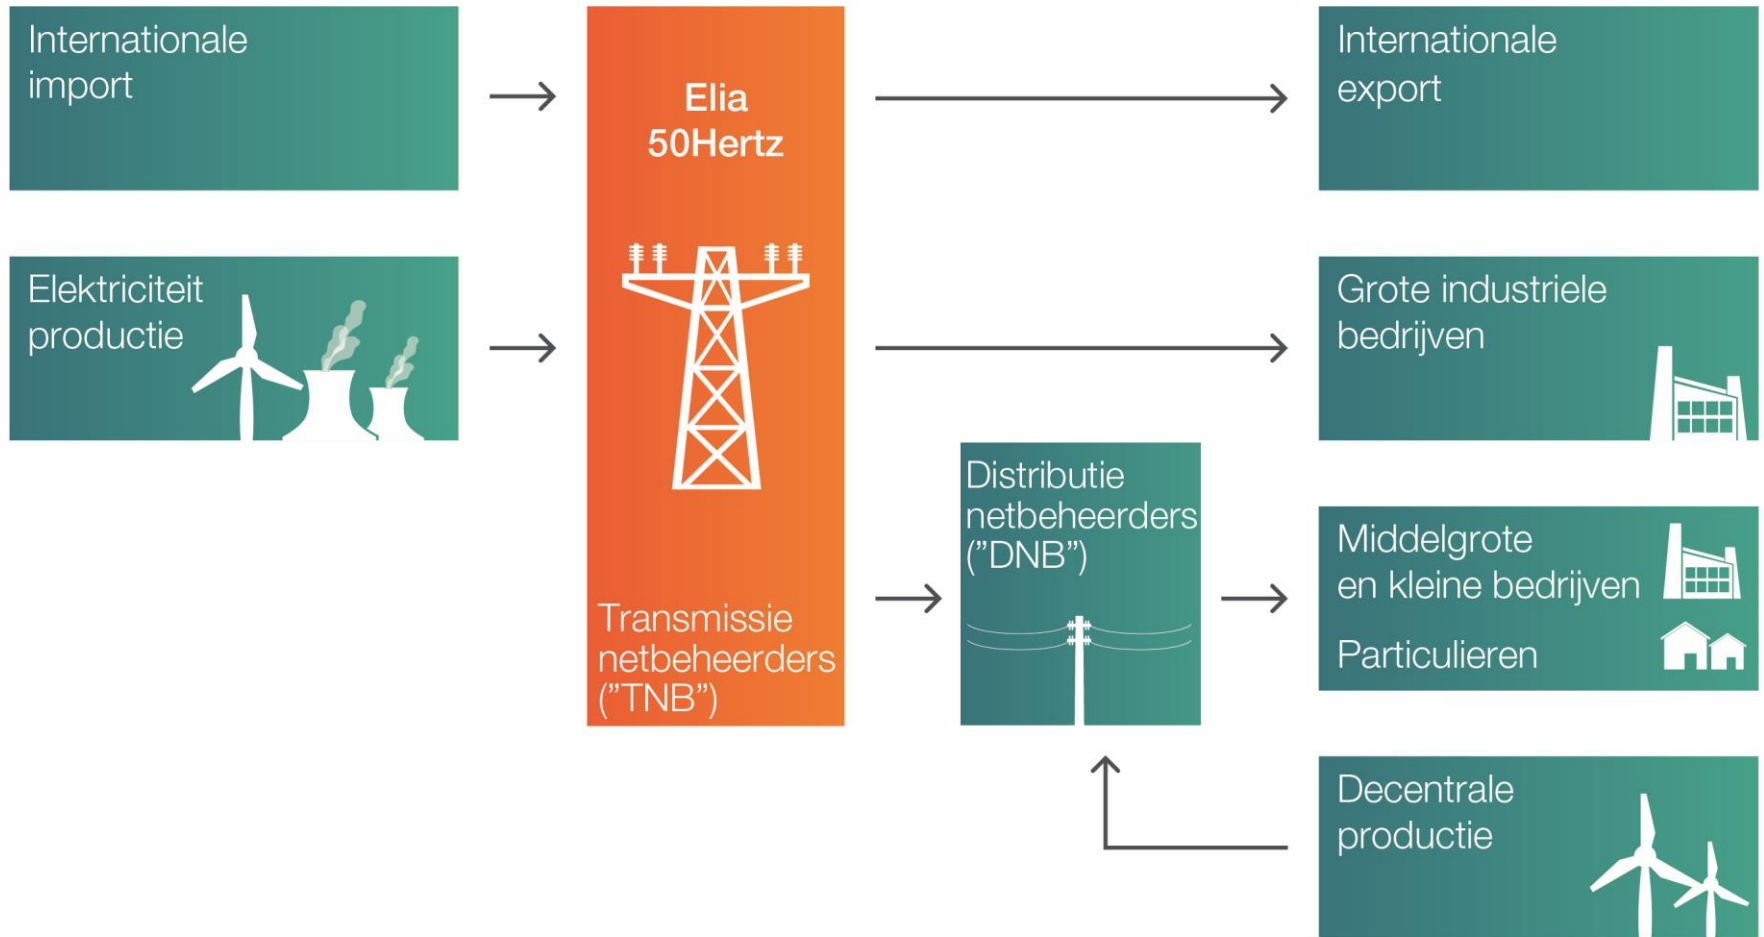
Internationale import

Elektriciteit productie

Elia
50Hertz

Transmissie netbeheerders ("TNB")

Distributie netbeheerders ("DNB")

Internationale export

Grote industriele bedrijven

Middelgrote en kleine bedrijven

Particulieren

Decentrale productie